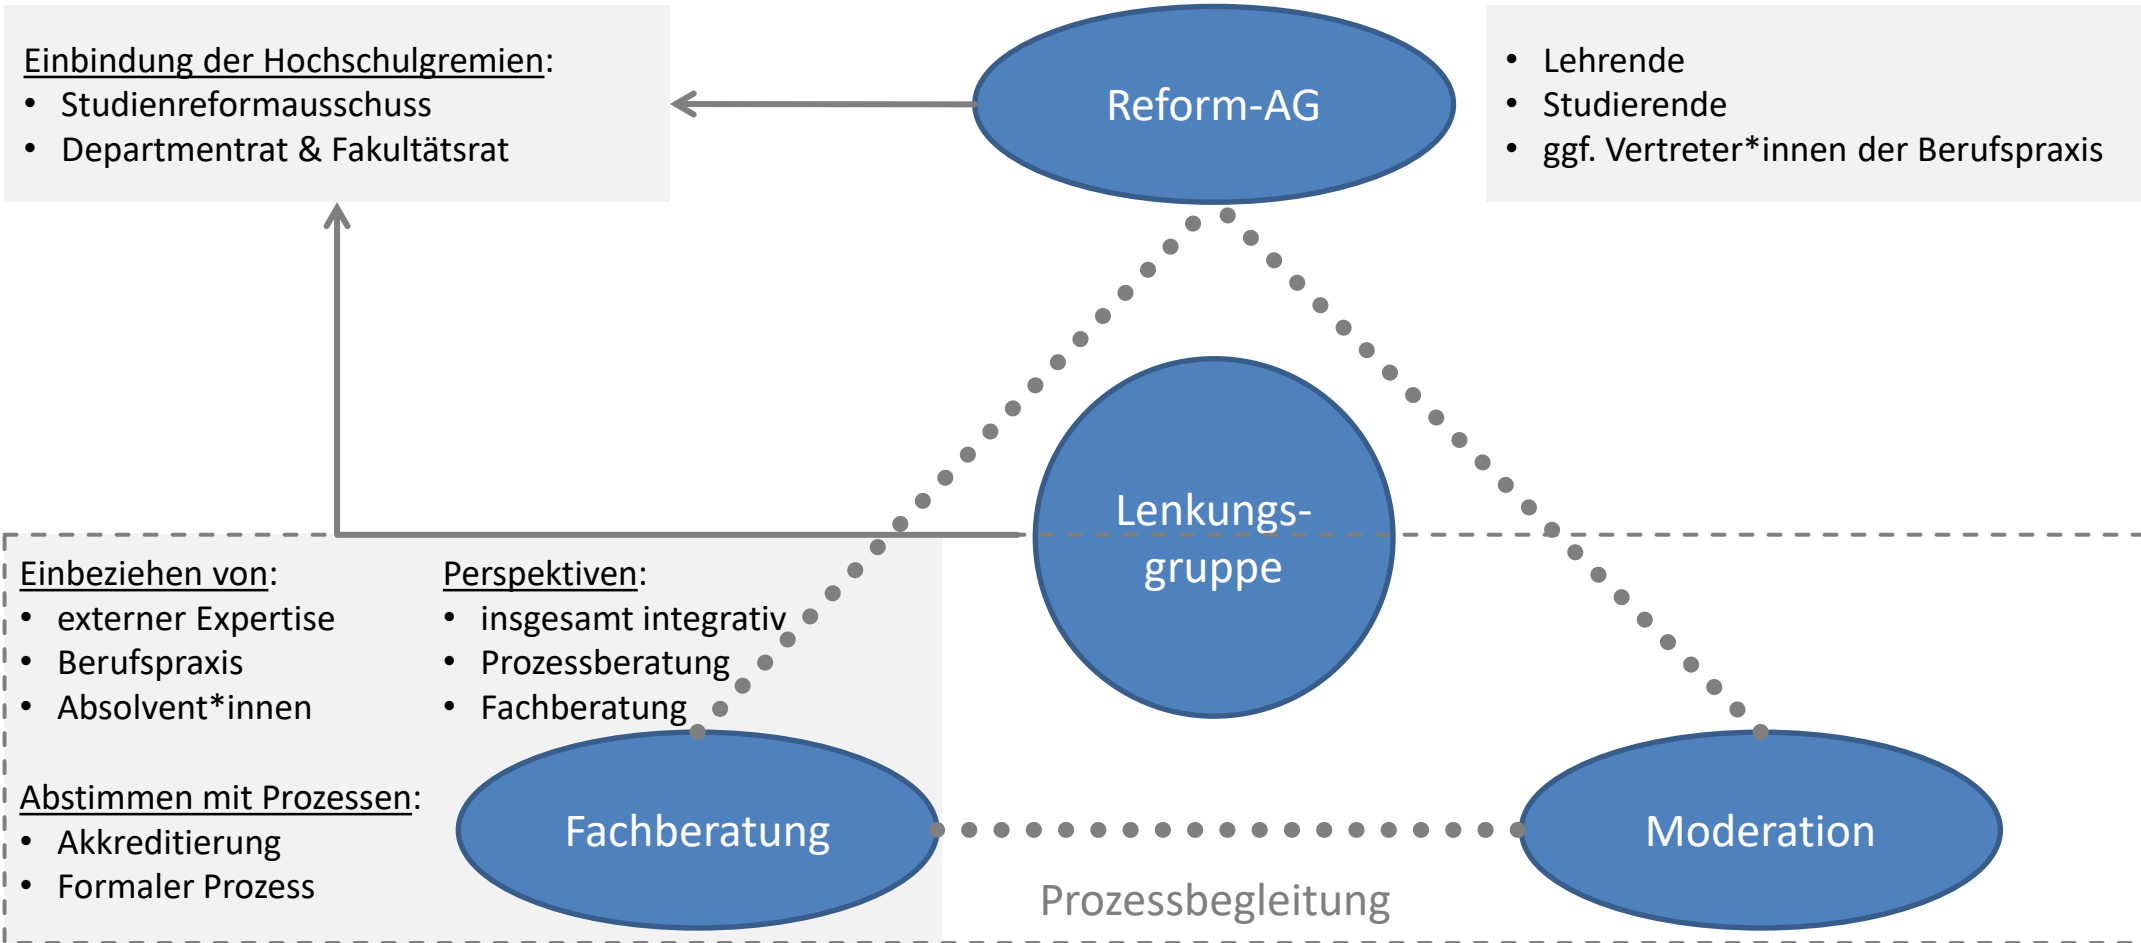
Einbindung der Hochschulgremien:
• Studienreformausschuss
• Departmentrat & Fakultätsrat

Reform-AG

• Lehrende
• Studierende
• ggf. Vertreter*innen der Berufspraxis

Lenkungsgruppe

Einbeziehen von:
• externer Expertise
• Berufspraxis
• Absolvent*innen

Perspektiven:
• insgesamt integrativ
• Prozessberatung
• Fachberatung

Abstimmen mit Prozessen:
• Akkreditierung
• Formaler Prozess

Fachberatung

Moderation

Prozessbegleitung